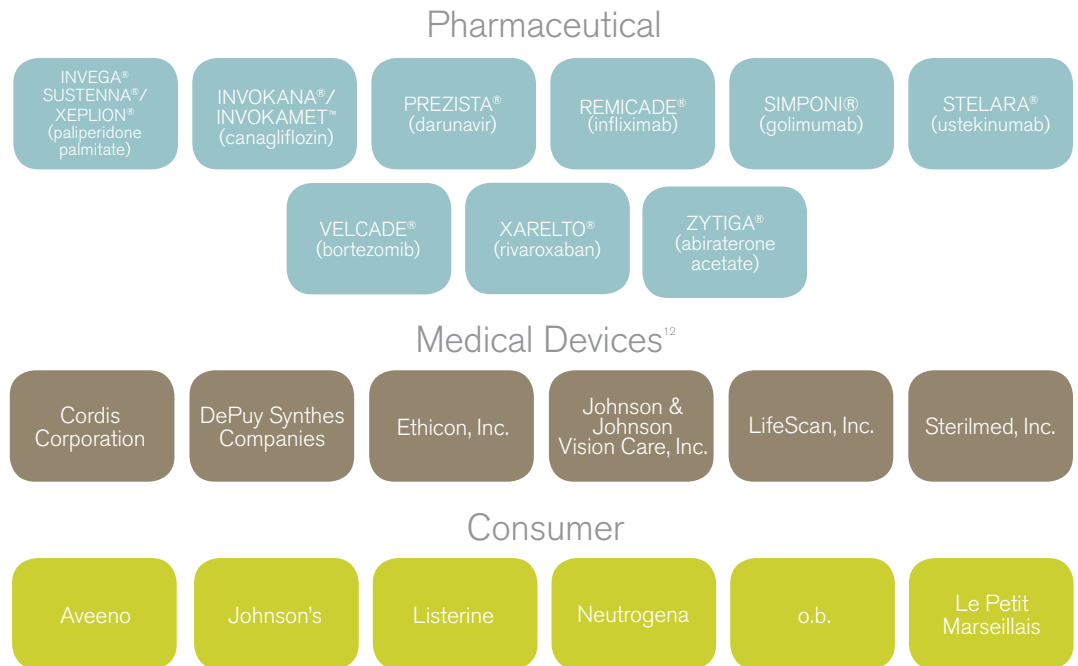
Pharmaceutical

INVEGA® SUSTENNA®/ XEPLION® (paliperidone palmitate)

INVOKANA®/ INVOKAMET™ (canagliflozin)

PREZISTA® (darunavir)

REMICADE® (infliximab)

SIMPONI® (golimumab)

STELARA® (ustekinumab)

VELCADE® (bortezomib)

XARELTO® (rivaroxaban)

ZYTIGA® (abiraterone acetate)

Medical Devices$^{12}$

Cordis Corporation

DePuy Synthes Companies

Ethicon, Inc.

Johnson & Johnson Vision Care, Inc.

LifeScan, Inc.

Sterilmed, Inc.

Consumer

Aveeno

Johnson's

Listerine

Neutrogena

o.b.

Le Petit Marseillais